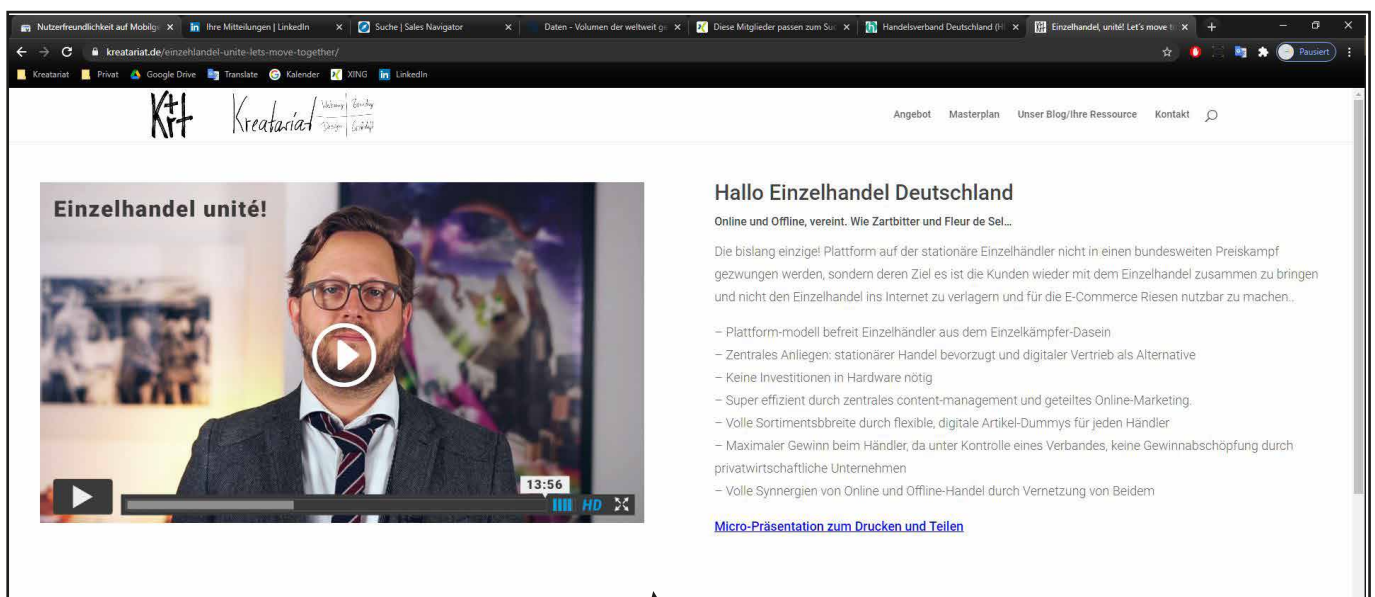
Nutzerfreundlichkeit auf Mobilg ×
Ihre Mitteilungen | LinkedIn ×
Suche | Sales Navigator ×
Daten - Volumen der weltweit ge ×
Diese Mitglieder passen zum Su ×
Handelsverband Deutschland (H ×
Einzelhandel, unité! Let's move t ×
+

kreatariat.de/einzelhandel-unite-lets-move-together/

Pausiert

Kreatariat  Privat  Google Drive  Translate  Kalender  XING  LinkedIn

K+t Kreatariat Werbung | Beratung Design | Gestaltung

Angebot  Masterplan  Unser Blog/Ihre Ressource  Kontakt

Einzelhandel unité!

13:56

HD

Hallo Einzelhandel Deutschland

Online und Offline, vereint. Wie Zartbitter und Fleur de Sel…

Die bislang einzige! Plattform auf der stationäre Einzelhändler nicht in einen bundesweiten Preiskampf gezwungen werden, sondern deren Ziel es ist die Kunden wieder mit dem Einzelhandel zusammen zu bringen und nicht den Einzelhandel ins Internet zu verlagern und für die E-Commerce Riesen nutzbar zu machen..

– Plattform-modell befreit Einzelhändler aus dem Einzelkämpfer-Dasein
– Zentrales Anliegen: stationärer Handel bevorzugt und digitaler Vertrieb als Alternative
– Keine Investitionen in Hardware nötig
– Super effizient durch zentrales content-management und geteiltes Online-Marketing.
– Volle Sortimentsbbreite durch flexible, digitale Artikel-Dummys für jeden Händler
– Maximaler Gewinn beim Händler, da unter Kontrolle eines Verbandes, keine Gewinnabschöpfung durch privatwirtschaftliche Unternehmen
– Volle Synnergien von Online und Offline-Handel durch Vernetzung von Beidem

Micro-Präsentation zum Drucken und Teilen